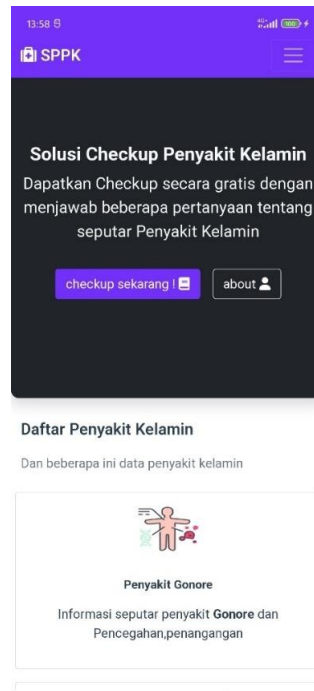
13:58

4G

100

SPPK

Solusi Checkup Penyakit Kelamin

Dapatkan Checkup secara gratis dengan menjawab beberapa pertanyaan tentang seputar Penyakit Kelamin

checkup sekarang !

about

Daftar Penyakit Kelamin

Dan beberapa ini data penyakit kelamin

Penyakit Gonore

Informasi seputar penyakit Gonore dan Pencegahan,penangangan